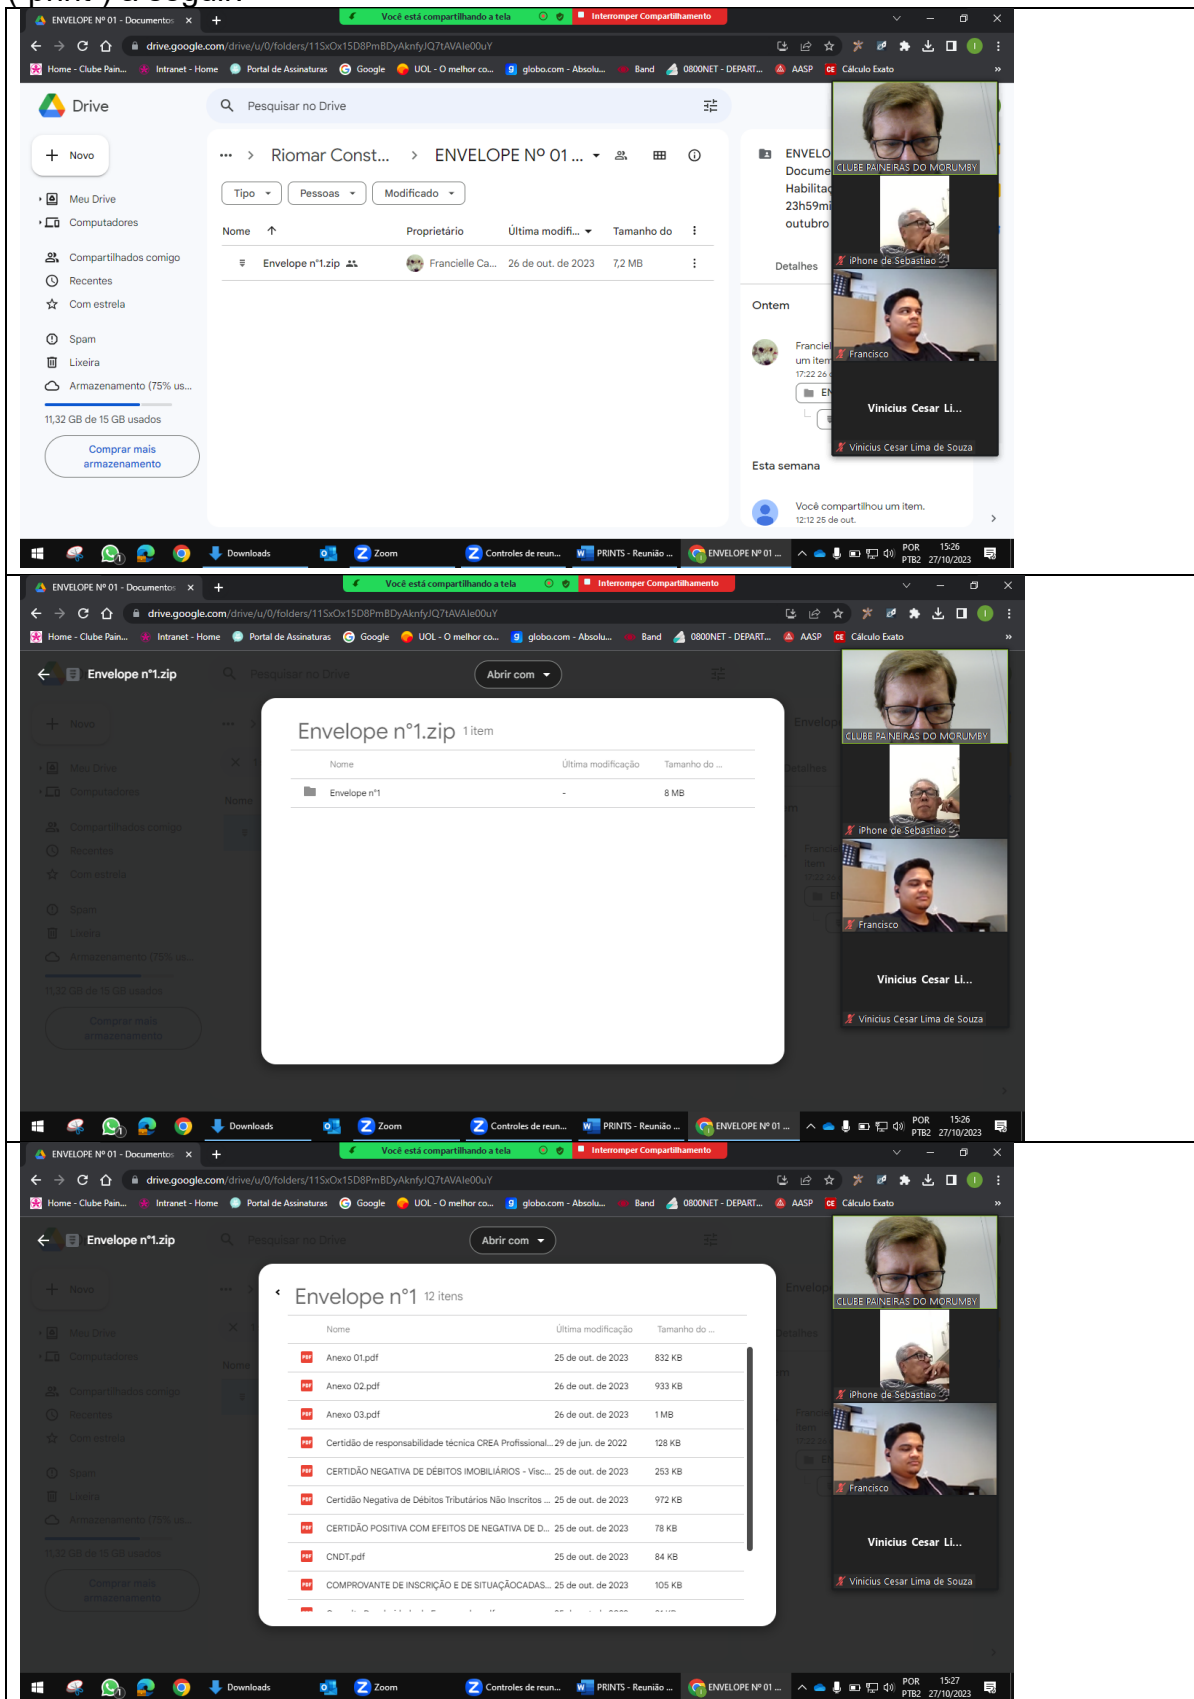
ENVELOPE Nº 01 - Documentos ×
Você está compartilhando a tela
Interromper Compartilhamento
drive.google.com/drive/u/0/folders/11SxOx15D8PmBDyAknfyJQ7tAVAIe00uY
Home - Clube Pain... Intranet - Home Portal de Assinaturas Google UOL - O melhor co... globo.com - Absolu... Band 0800NET - DEPART... AASP Cálculo Exato

Drive
Pesquisar no Drive
Novo
Meu Drive
Computadores
Compartilhados comigo
Recentes
Com estrela
Spam
Lixeira
Armazenamento (75% us...
11,32 GB de 15 GB usados
Comprar mais armazenamento

... > Riomar Const... > ENVELOPE Nº 01 ...
Tipo Pessoas Modificado
Nome | Proprietário | Última modifi... | Tamanho do
Envelope nº1.zip | Francielle Ca... | 26 de out. de 2023 | 7,2 MB

ENVELO
Docume
Habilita
23h59mi
outubro
Detalhes
Ontem
Franciel
um item
17:22 26
Esta semana
Você compartilhou um item.
12:12 25 de out.

CLUBE PAINEIRAS DO MORUMBY
iPhone de Sebastiao
Francisco
Vinicius Cesar Li...
Vinicius Cesar Lima de Souza

Downloads Zoom Controles de reun... PRINTS - Reunião ... ENVELOPE Nº 01 ... POR PTB2 15:26 27/10/2023

ENVELOPE Nº 01 - Documentos ×
Você está compartilhando a tela
Interromper Compartilhamento
drive.google.com/drive/u/0/folders/11SxOx15D8PmBDyAknfyJQ7tAVAIe00uY
Envelope nº1.zip
Abrir com
Envelope nº1.zip 1 item
Nome | Última modificação | Tamanho do ...
Envelope nº1 | - | 8 MB

CLUBE PAINEIRAS DO MORUMBY
iPhone de Sebastiao
Francisco
Vinicius Cesar Li...
Vinicius Cesar Lima de Souza
Downloads Zoom Controles de reun... PRINTS - Reunião ... ENVELOPE Nº 01 ... POR PTB2 15:26 27/10/2023

ENVELOPE Nº 01 - Documentos ×
Você está compartilhando a tela
Interromper Compartilhamento
drive.google.com/drive/u/0/folders/11SxOx15D8PmBDyAknfyJQ7tAVAIe00uY
Envelope nº1.zip
Abrir com
Envelope nº1 12 itens

| Nome | Última modificação | Tamanho do ... |
|---|---|---|
| Anexo 01.pdf | 25 de out. de 2023 | 832 KB |
| Anexo 02.pdf | 26 de out. de 2023 | 933 KB |
| Anexo 03.pdf | 26 de out. de 2023 | 1 MB |
| Certidão de responsabilidade técnica CREA Profissional... | 29 de jun. de 2022 | 128 KB |
| CERTIDÃO NEGATIVA DE DÉBITOS IMOBILIÁRIOS - Visc... | 25 de out. de 2023 | 253 KB |
| Certidão Negativa de Débitos Tributários Não Inscritos ... | 25 de out. de 2023 | 972 KB |
| CERTIDÃO POSITIVA COM EFEITOS DE NEGATIVA DE D... | 25 de out. de 2023 | 78 KB |
| CNDT.pdf | 25 de out. de 2023 | 84 KB |
| COMPROVANTE DE INSCRIÇÃO E DE SITUAÇÃOCADAS... | 25 de out. de 2023 | 105 KB |

CLUBE PAINEIRAS DO MORUMBY
iPhone de Sebastiao
Francisco
Vinicius Cesar Li...
Vinicius Cesar Lima de Souza
Downloads Zoom Controles de reun... PRINTS - Reunião ... ENVELOPE Nº 01 ... POR PTB2 15:27 27/10/2023